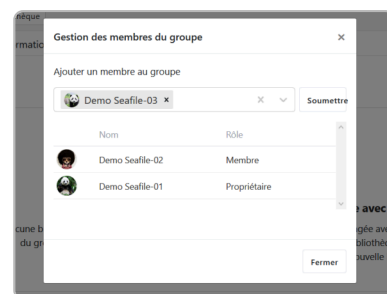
néque
rmatic
Gestion des membres du groupe
×
Ajouter un membre au groupe
Demo Seafile-03 ×
×
Soumettre
Nom
Rôle
Demo Seafile-02
Membre
Demo Seafile-01
Propriétaire
e avec
cune b
ogée ave
du gr
bliothè
ouvelle
Fermer